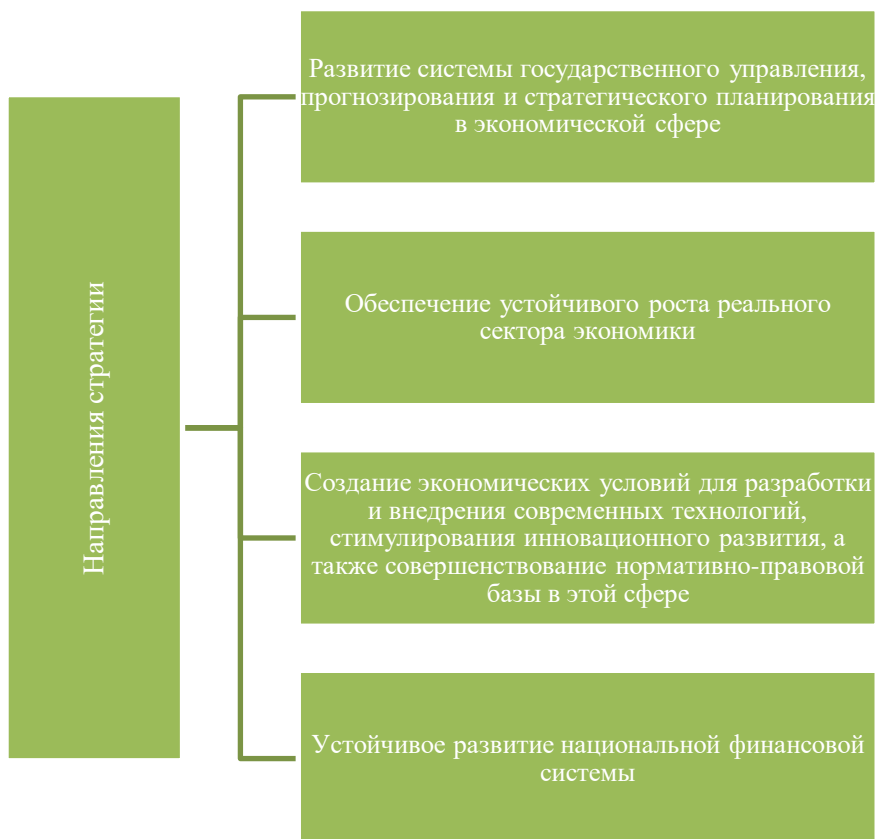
Направления стратегии

Развитие системы государственного управления, прогнозирования и стратегического планирования в экономической сфере

Обеспечение устойчивого роста реального сектора экономики

Создание экономических условий для разработки и внедрения современных технологий, стимулирования инновационного развития, а также совершенствование нормативно-правовой базы в этой сфере

Устойчивое развитие национальной финансовой системы